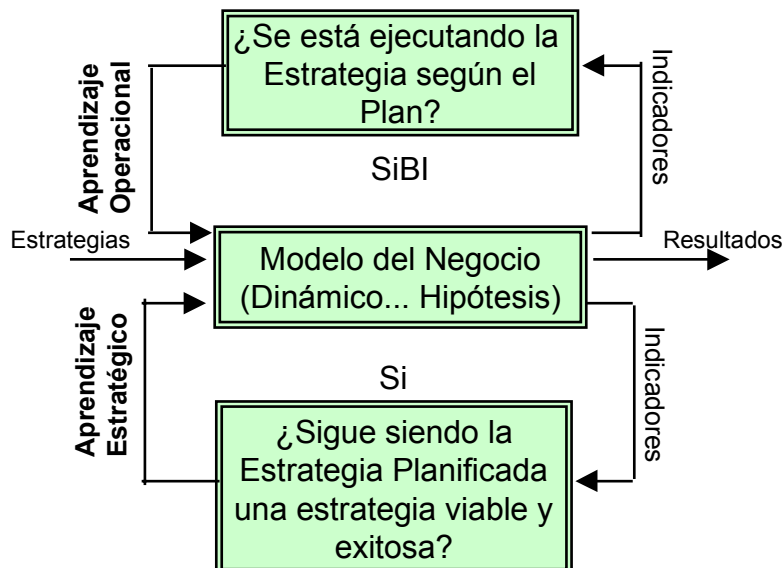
¿Se está ejecutando la Estrategia según el Plan?

Aprendizaje Operacional

Indicadores

SiBI

Estrategias

Modelo del Negocio (Dinámico... Hipótesis)

Resultados

Aprendizaje Estratégico

Indicadores

Si

¿Sigue siendo la Estrategia Planificada una estrategia viable y exitosa?